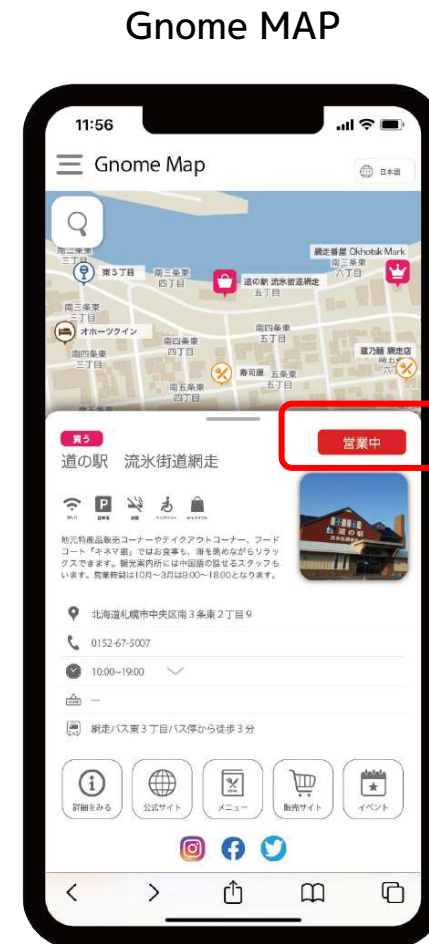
Gnome MAP

11:56

Gnome Map

日本語

南三条東 三丁目

東３丁目

南三条東 四丁目

網走番屋 Okhotsk Mark

南三条東 八丁目

道の駅 流氷街道網走 五丁目

南三条東 二丁目

オホーツクイン

南四条東 五丁目

南四条東 四丁目

南四条東 三丁目

蔵乃藤 網走店

寿司源

南五条東 五丁目

南五条東 四丁目

買う

営業中

道の駅　流氷街道網走

Wi-Fi　駐車場　禁煙　バリアフリー　テイクアウト

地元特産品販売コーナーやテイクアウトコーナー、フードコート「ネネマ屋」ではお食事も、海を眺めながらリラックスできます。観光案内所には中国語の話せるスタッフもいます。営業時間は10月～3月は9:00～18:00となります。

北海道札幌市中央区南３条東２丁目９

0152-67-5007

10:00~19:00

―

網走バス東３丁目バス停から徒歩３分

詳細をみる　公式サイト　メニュー　販売サイト　イベント